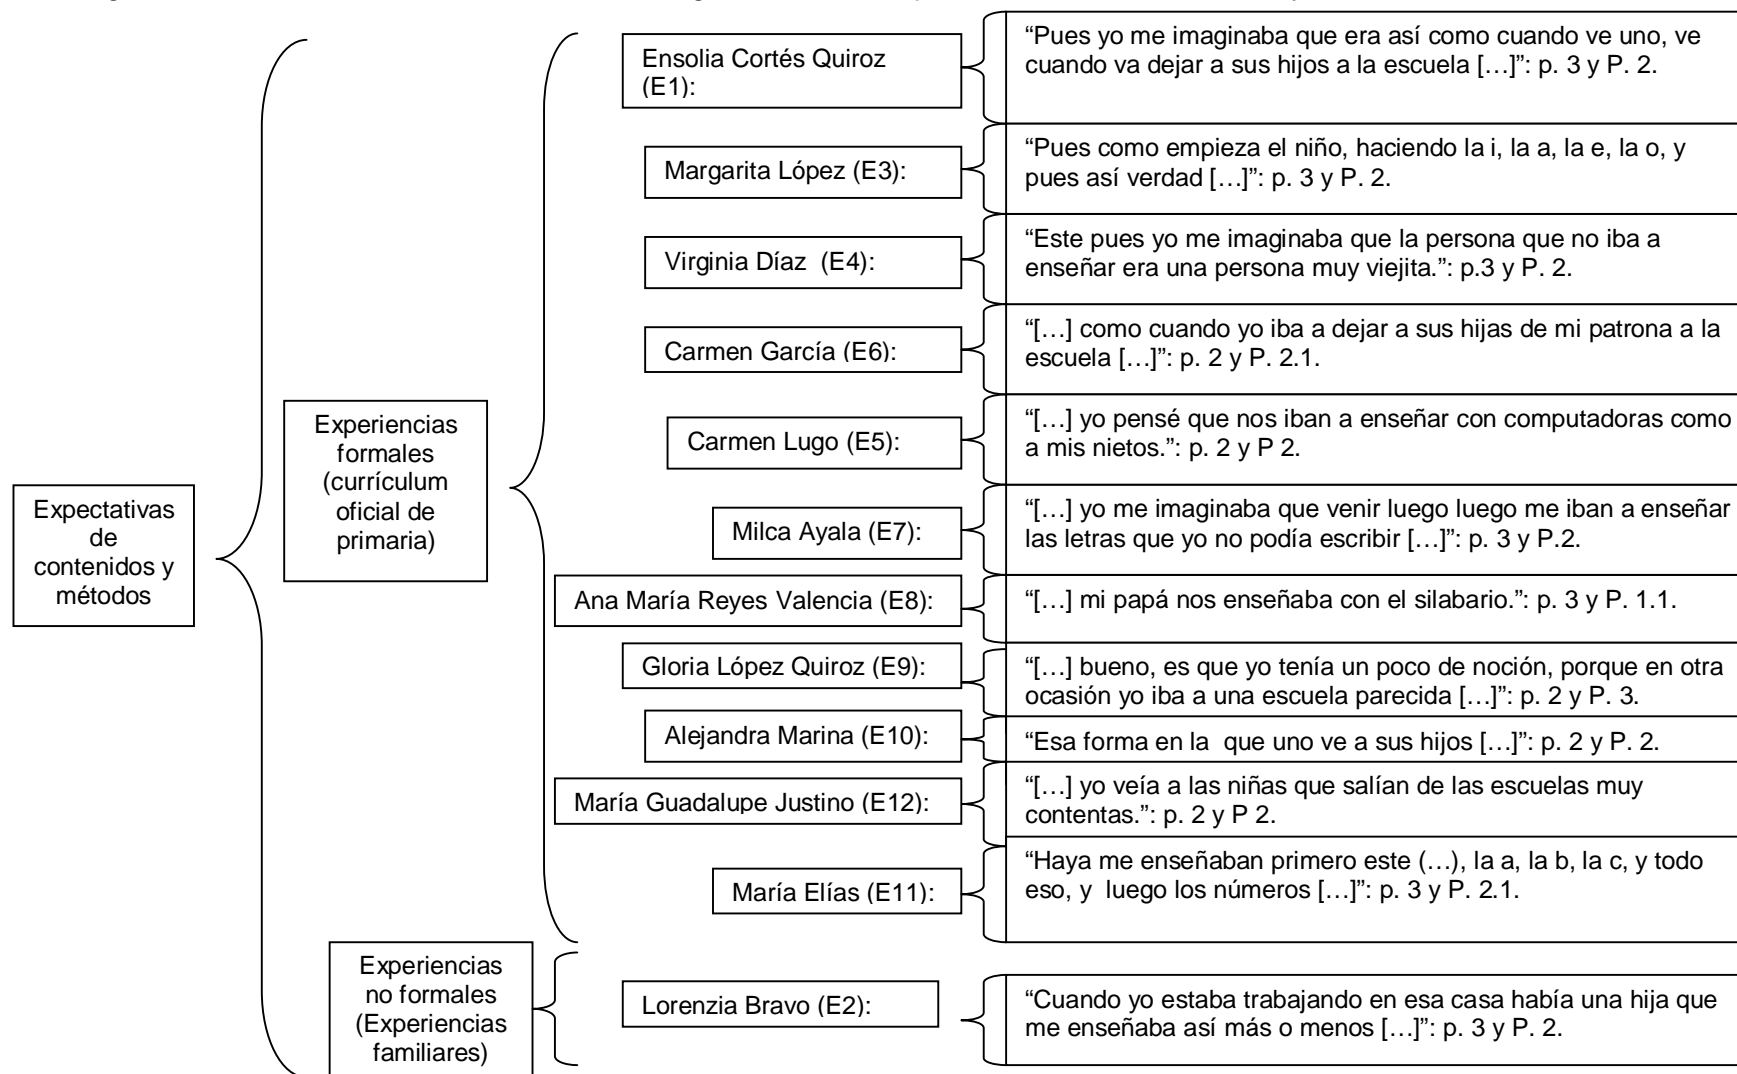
Expectativas de contenidos y métodos

Experiencias formales (currículum oficial de primaria)

Ensolia Cortés Quiroz (E1):

"Pues yo me imaginaba que era así como cuando ve uno, ve cuando va dejar a sus hijos a la escuela […]": p. 3 y P. 2.

Margarita López (E3):

"Pues como empieza el niño, haciendo la i, la a, la e, la o, y pues así verdad […]": p. 3 y P. 2.

Virginia Díaz (E4):

"Este pues yo me imaginaba que la persona que no iba a enseñar era una persona muy viejita.": p.3 y P. 2.

Carmen García (E6):

"[…] como cuando yo iba a dejar a sus hijas de mi patrona a la escuela […]": p. 2 y P. 2.1.

Carmen Lugo (E5):

"[…] yo pensé que nos iban a enseñar con computadoras como a mis nietos.": p. 2 y P 2.

Milca Ayala (E7):

"[…] yo me imaginaba que venir luego luego me iban a enseñar las letras que yo no podía escribir […]": p. 3 y P.2.

Ana María Reyes Valencia (E8):

"[…] mi papá nos enseñaba con el silabario.": p. 3 y P. 1.1.

Gloria López Quiroz (E9):

"[…] bueno, es que yo tenía un poco de noción, porque en otra ocasión yo iba a una escuela parecida […]": p. 2 y P. 3.

Alejandra Marina (E10):

"Esa forma en la que uno ve a sus hijos […]": p. 2 y P. 2.

María Guadalupe Justino (E12):

"[…] yo veía a las niñas que salían de las escuelas muy contentas.": p. 2 y P 2.

María Elías (E11):

"Haya me enseñaban primero este (…), la a, la b, la c, y todo eso, y luego los números […]": p. 3 y P. 2.1.

Experiencias no formales (Experiencias familiares)

Lorenzia Bravo (E2):

"Cuando yo estaba trabajando en esa casa había una hija que me enseñaba así más o menos […]": p. 3 y P. 2.